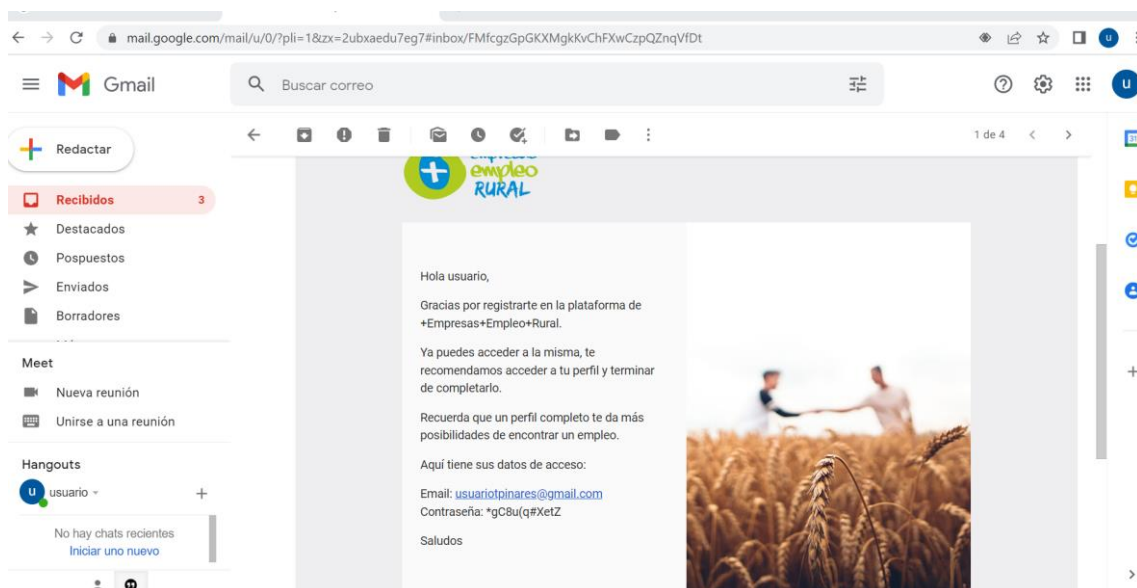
mail.google.com/mail/u/0/?pli=1&zx=2ubxaedu7eg7#inbox/FMfcgzGpGKXMgkKvChFXwCzpQZnqVfDt

Gmail

Buscar correo

Redactar

Recibidos 3
Destacados
Pospuestos
Enviados
Borradores

Meet
Nueva reunión
Unirse a una reunión

Hangouts
usuario
No hay chats recientes
Iniciar uno nuevo

1 de 4

empleo
RURAL

Hola usuario,

Gracias por registrarte en la plataforma de +Empresas+Empleo+Rural.

Ya puedes acceder a la misma, te recomendamos acceder a tu perfil y terminar de completarlo.

Recuerda que un perfil completo te da más posibilidades de encontrar un empleo.

Aquí tiene sus datos de acceso:

Email: usuariotpinares@gmail.com
Contraseña: *gC8u(q#XetZ

Saludos